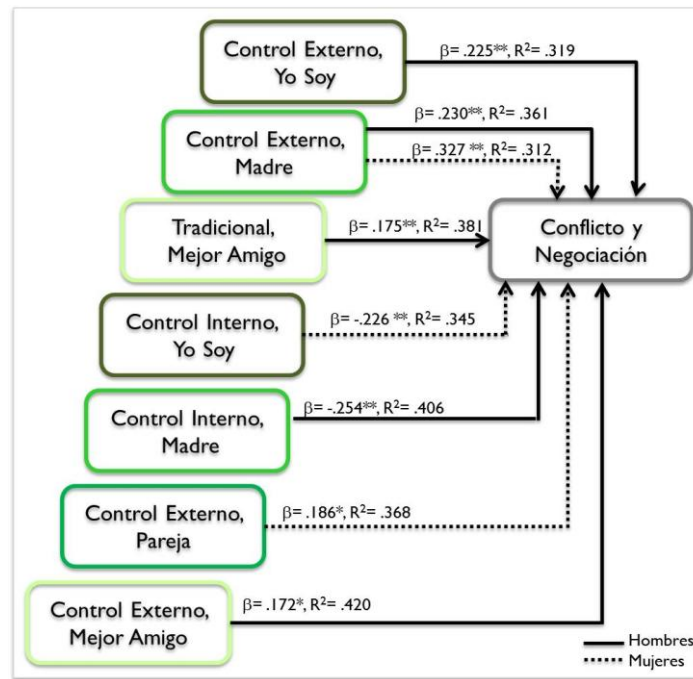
Control Externo, Yo Soy

$\beta$= .225**, R$^2$= .319

Control Externo, Madre

$\beta$= .230**, R$^2$= .361

$\beta$= .327 **, R$^2$= .312

Tradicional, Mejor Amigo

$\beta$= .175**, R$^2$= .381

Conflicto y Negociación

Control Interno, Yo Soy

$\beta$= -.226 **, R$^2$= .345

Control Interno, Madre

$\beta$= -.254**, R$^2$= .406

Control Externo, Pareja

$\beta$= .186*, R$^2$= .368

Control Externo, Mejor Amigo

$\beta$= .172*, R$^2$= .420

Hombres
Mujeres